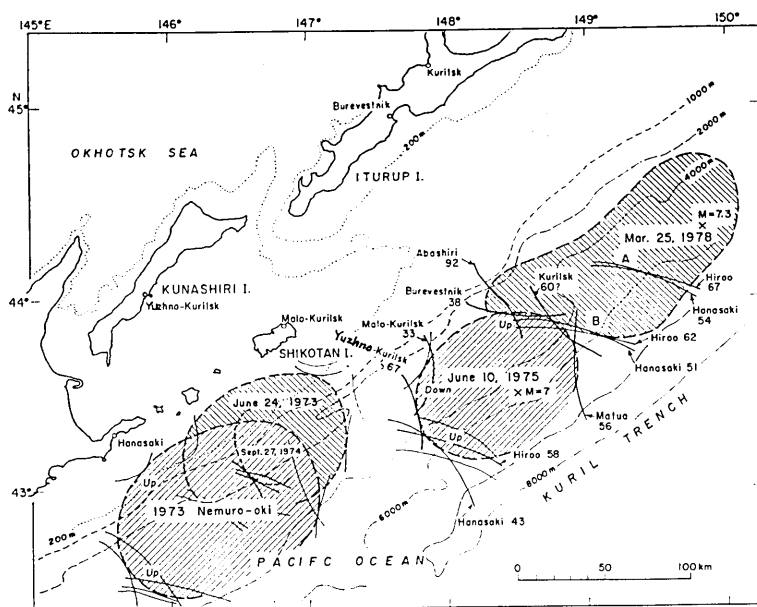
145°E
146°
147°
148°
149°
150°
N
45°
44°
43°
Kurilsk
Burevestnik
OKHOTSK SEA
ITURUP I.
200m
1000m
2000m
4000m
M=7.3
×
Mar. 25, 1978
KUNASHIRI I.
Yuzhno-Kurilsk
Abashiri
92
Burevestnik
38
Kurilsk
60?
A
Hiroo
67
Hanasaki
54
Malo-Kurilsk
Malo-Kurilsk
33
Up
B
Hiroo 62
SHIKOTAN I.
Yuzhno-Kurilsk
567
Hanasaki 51
Down
June 10, 1975
×M=7
June 24, 1973
Matua
56
KURIL TRENCH
Hanasaki
Sept. 27, 1974
Up
Up
Hiroo 58
8000m
43°
1973 Nemuro-oki
6000m
200m
Hanasaki 43
Up
PACIFC OCEAN
0
50
100km